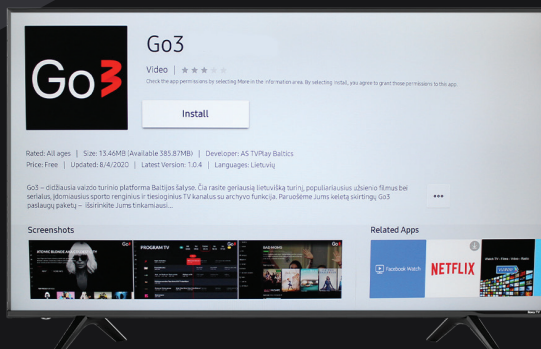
Go3

Go3

Video |

Check the app permissions by selecting More in the information area. By selecting Install, you agree to grant these permissions to the app.

Install

Rated: All ages | Size: 13.46MB (Available 385.87MB) | Developer: AS TVPlay Baltics
Price: Free | Updated: 8/4/2020 | Latest Version: 1.0.4 | Languages: Lietuvių

Go3 – didžiausia vaizdo turinio platforma Baltijos šalyse. Čia rasite geriausią lietuvišką turinį, populiariausius užsienio filmus bei serialus, įdomiausius sporto renginius ir tiesioginius TV kanalus su archyvo funkcija. Paruošėme jums keletą skirtingų Go3 paslaugų paketų – išsirinkite Jums tinkamiausi...

•••

Screenshots

PROGRAM TV

Related Apps

Facebook Watch

NETFLIX